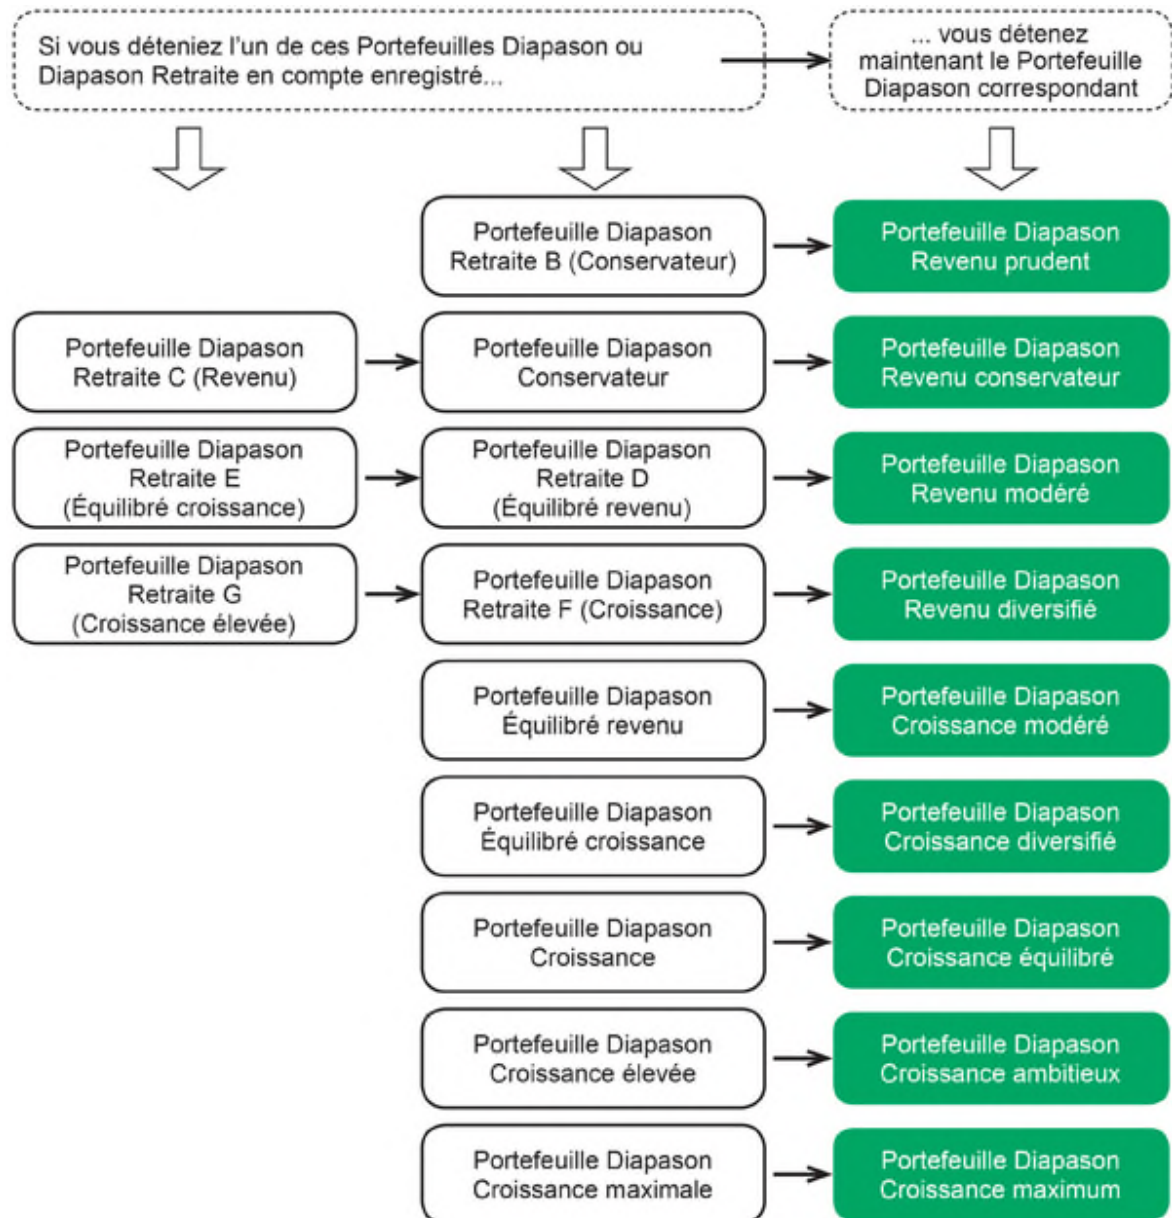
Si vous déteniez l'un de ces Portefeuilles Diapason ou Diapason Retraite en compte enregistré...

... vous détenez maintenant le Portefeuille Diapason correspondant

Portefeuille Diapason Retraite B (Conservateur)

Portefeuille Diapason Revenu prudent

Portefeuille Diapason Retraite C (Revenu)

Portefeuille Diapason Conservateur

Portefeuille Diapason Revenu conservateur

Portefeuille Diapason Retraite E (Équilibré croissance)

Portefeuille Diapason Retraite D (Équilibré revenu)

Portefeuille Diapason Revenu modéré

Portefeuille Diapason Retraite G (Croissance élevée)

Portefeuille Diapason Retraite F (Croissance)

Portefeuille Diapason Revenu diversifié

Portefeuille Diapason Équilibré revenu

Portefeuille Diapason Croissance modéré

Portefeuille Diapason Équilibré croissance

Portefeuille Diapason Croissance diversifié

Portefeuille Diapason Croissance

Portefeuille Diapason Croissance équilibré

Portefeuille Diapason Croissance élevée

Portefeuille Diapason Croissance ambitieux

Portefeuille Diapason Croissance maximale

Portefeuille Diapason Croissance maximum